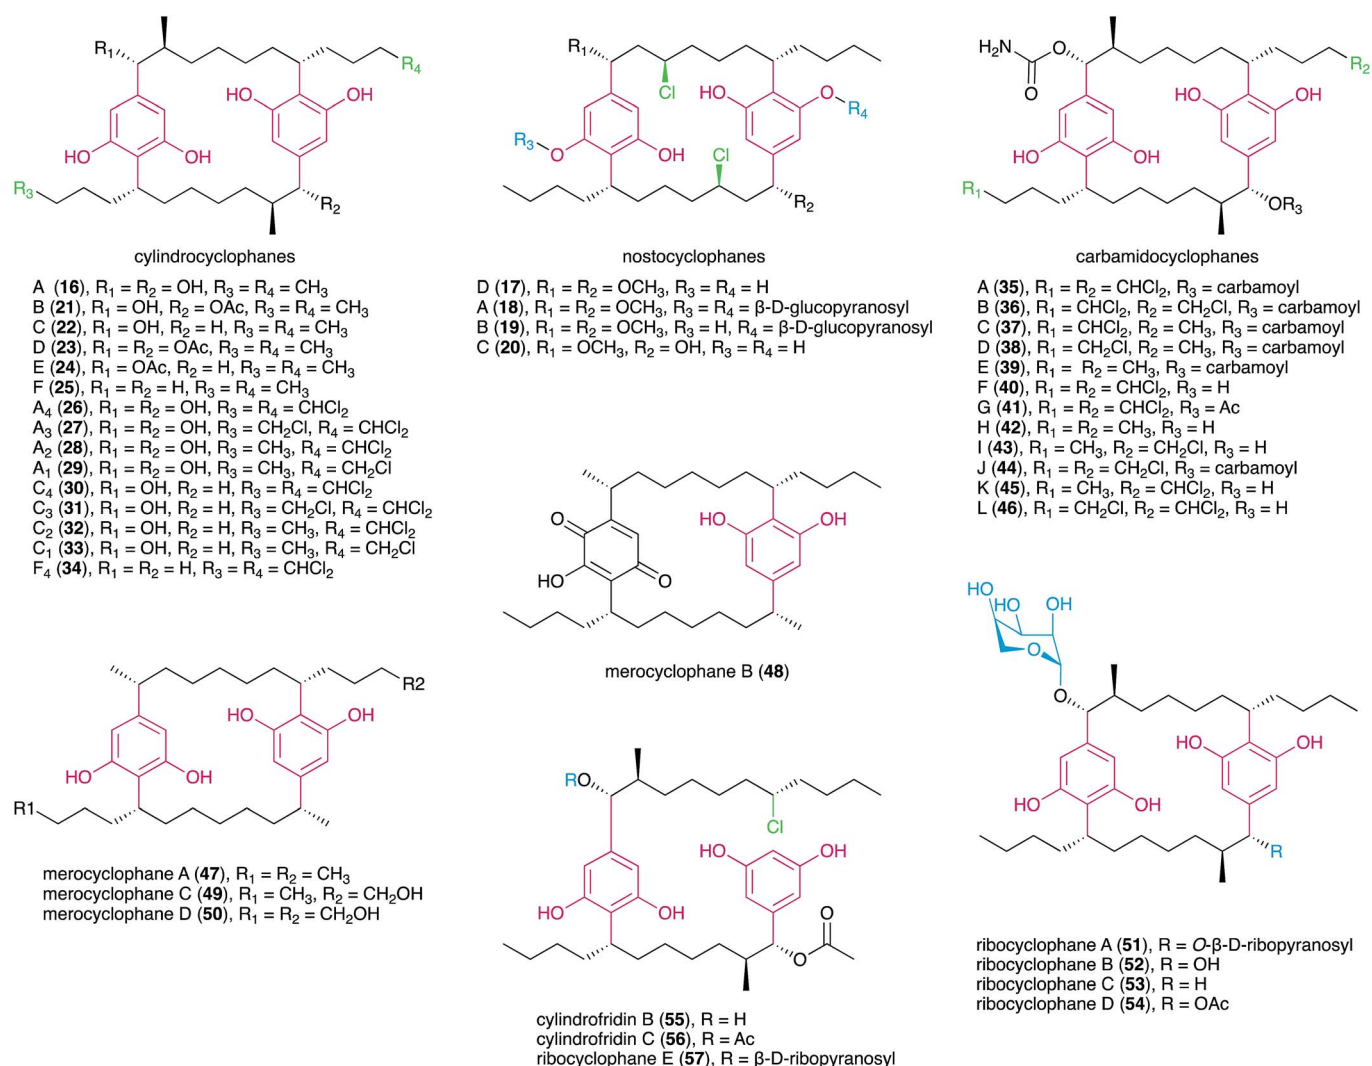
$R_1$ $R_4$ HO OH HO OH $R_3$ $R_2$

cylindrocyclophanes

A (**16**), $R_1 = R_2 = OH$, $R_3 = R_4 = CH_3$
B (**21**), $R_1 = OH$, $R_2 = OAc$, $R_3 = R_4 = CH_3$
C (**22**), $R_1 = OH$, $R_2 = H$, $R_3 = R_4 = CH_3$
D (**23**), $R_1 = R_2 = OAc$, $R_3 = R_4 = CH_3$
E (**24**), $R_1 = OAc$, $R_2 = H$, $R_3 = R_4 = CH_3$
F (**25**), $R_1 = R_2 = H$, $R_3 = R_4 = CH_3$
$A_4$ (**26**), $R_1 = R_2 = OH$, $R_3 = R_4 = CHCl_2$
$A_3$ (**27**), $R_1 = R_2 = OH$, $R_3 = CH_2Cl$, $R_4 = CHCl_2$
$A_2$ (**28**), $R_1 = R_2 = OH$, $R_3 = CH_3$, $R_4 = CHCl_2$
$A_1$ (**29**), $R_1 = R_2 = OH$, $R_3 = CH_3$, $R_4 = CH_2Cl$
$C_4$ (**30**), $R_1 = OH$, $R_2 = H$, $R_3 = R_4 = CHCl_2$
$C_3$ (**31**), $R_1 = OH$, $R_2 = H$, $R_3 = CH_2Cl$, $R_4 = CHCl_2$
$C_2$ (**32**), $R_1 = OH$, $R_2 = H$, $R_3 = CH_3$, $R_4 = CHCl_2$
$C_1$ (**33**), $R_1 = OH$, $R_2 = H$, $R_3 = CH_3$, $R_4 = CH_2Cl$
$F_4$ (**34**), $R_1 = R_2 = H$, $R_3 = R_4 = CHCl_2$

$R_1$ Cl HO O $R_4$ $R_3$ O OH Cl $R_2$

nostocyclophanes

D (**17**), $R_1 = R_2 = OCH_3$, $R_3 = R_4 = H$
A (**18**), $R_1 = R_2 = OCH_3$, $R_3 = R_4 =$ β-D-glucopyranosyl
B (**19**), $R_1 = R_2 = OCH_3$, $R_3 = H$, $R_4 =$ β-D-glucopyranosyl
C (**20**), $R_1 = OCH_3$, $R_2 = OH$, $R_3 = R_4 = H$

$H_2N$ O O $R_2$ HO OH HO OH $R_1$ $OR_3$

carbamidocyclophanes

A (**35**), $R_1 = R_2 = CHCl_2$, $R_3 =$ carbamoyl
B (**36**), $R_1 = CHCl_2$, $R_2 = CH_2Cl$, $R_3 =$ carbamoyl
C (**37**), $R_1 = CHCl_2$, $R_2 = CH_3$, $R_3 =$ carbamoyl
D (**38**), $R_1 = CH_2Cl$, $R_2 = CH_3$, $R_3 =$ carbamoyl
E (**39**), $R_1 = R_2 = CH_3$, $R_3 =$ carbamoyl
F (**40**), $R_1 = R_2 = CHCl_2$, $R_3 = H$
G (**41**), $R_1 = R_2 = CHCl_2$, $R_3 = Ac$
H (**42**), $R_1 = R_2 = CH_3$, $R_3 = H$
I (**43**), $R_1 = CH_3$, $R_2 = CH_2Cl$, $R_3 = H$
J (**44**), $R_1 = R_2 = CH_2Cl$, $R_3 =$ carbamoyl
K (**45**), $R_1 = CH_3$, $R_2 = CHCl_2$, $R_3 = H$
L (**46**), $R_1 = CH_2Cl$, $R_2 = CHCl_2$, $R_3 = H$

O HO OH HO O

merocyclophane B (**48**)

R2 HO OH HO OH R1

merocyclophane A (**47**), $R_1 = R_2 = CH_3$
merocyclophane C (**49**), $R_1 = CH_3$, $R_2 = CH_2OH$
merocyclophane D (**50**), $R_1 = R_2 = CH_2OH$

RO Cl HO OH HO OH O O

cylindrofridin B (**55**), R = H
cylindrofridin C (**56**), R = Ac
ribocyclophane E (**57**), R = β-D-ribopyranosyl

HO HO OH O O O HO OH HO OH R

ribocyclophane A (**51**), R = O-β-D-ribopyranosyl
ribocyclophane B (**52**), R = OH
ribocyclophane C (**53**), R = H
ribocyclophane D (**54**), R = OAc